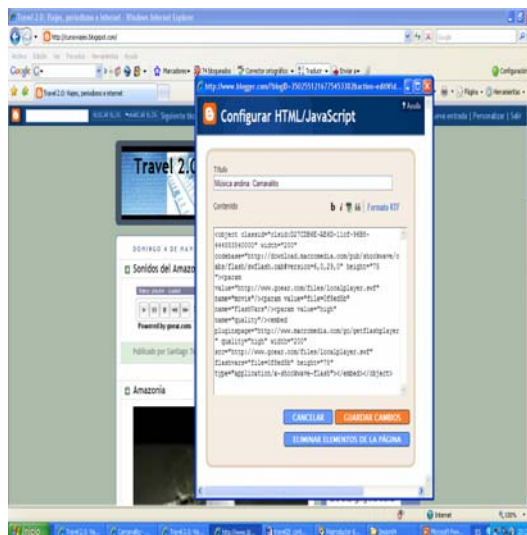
Travel 2.0: Viajes, periodismo e internet - Windows Internet Explorer

http://www.blogger.com/html?blogID=3502551216775453382&action=editWid...

Configurar HTML/JavaScript

Ayuda

Travel 2.0

Título

Música andina: Carnavalito

Contenido

b i 66 | Formato RTF

<object classid="clsid:D27CDB6E-AE6D-11cf-96B8-444553540000" width="200" codebase="http://download.macromedia.com/pub/shockwave/cabs/flash/swflash.cab#version=6,0,29,0" height="75"><param value="http://www.goear.com/files/localplayer.swf" name="movie"/><param value="file=0f5ed5b" name="flashVars"/><param value="high" name="quality"/><embed pluginspage="http://www.macromedia.com/go/getflashplayer" quality="high" width="200" src="http://www.goear.com/files/localplayer.swf" flashvars="file=0f5ed5b" height="75" type="application/x-shockwave-flash"></embed></object>

CANCELAR

GUARDAR CAMBIOS

ELIMINAR ELEMENTOS DE LA PÁGINA

DOMINGO 4 DE MAY

Sonidos del Amazo

Powered by goear.com

Publicado por Santiago

Amazonía

Internet

100%

Inicio